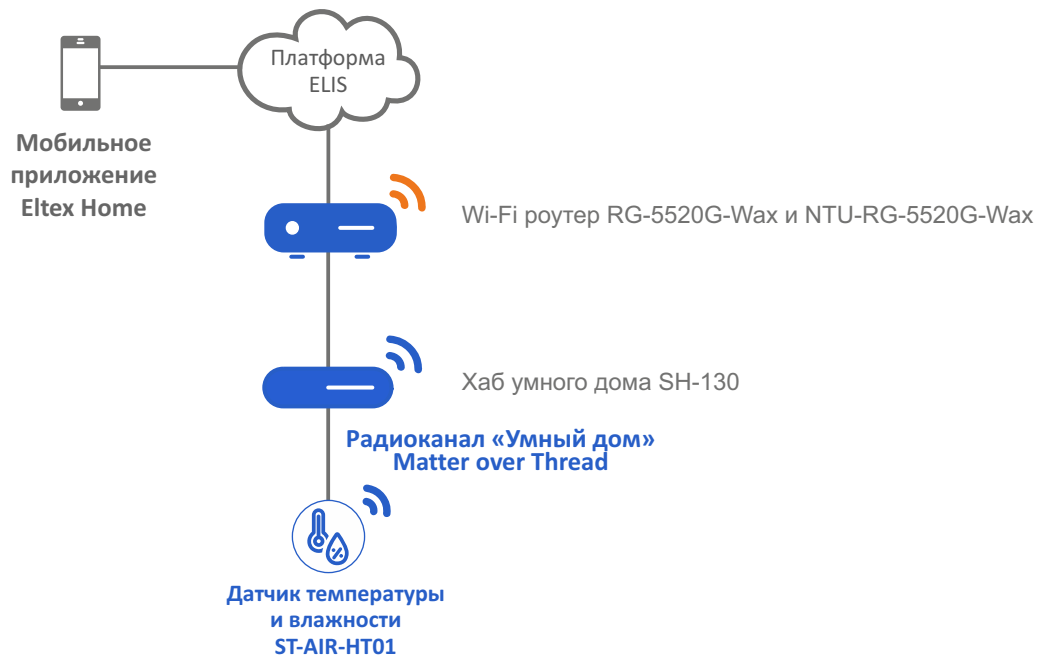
Платформа ELIS

Мобильное приложение Eltex Home

Wi-Fi роутер RG-5520G-Wax и NTU-RG-5520G-Wax

Хаб умного дома SH-130

Радиоканал «Умный дом» Matter over Thread

Датчик температуры и влажности ST-AIR-HT01